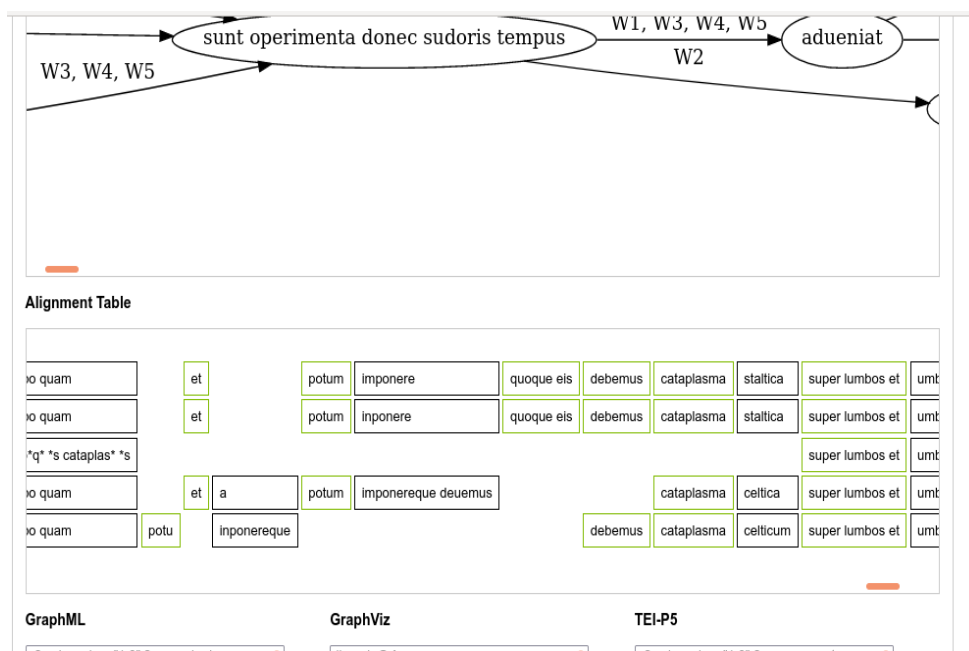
sunt operimenta donec sudoris tempus

W1, W3, W4, W5

adueniat

W3, W4, W5

W2

Alignment Table

| | | | | | | | | | | |
|---|---|---|---|---|---|---|---|---|---|---|
| o quam | | et | | potum | imponere | quoque eis | debemus | cataplasma | staltica | super lumbos et | umb |
| o quam | | et | | potum | inponere | quoque eis | debemus | cataplasma | staltica | super lumbos et | umb |
| *q* *s cataplas* *s | | | | | | | | | | super lumbos et | umb |
| o quam | | et | a | potum | imponereque deuemus | | | cataplasma | celtica | super lumbos et | umb |
| o quam | potu | | inponereque | | | | debemus | cataplasma | celticum | super lumbos et | umb |

GraphML

GraphViz

TEI-P5